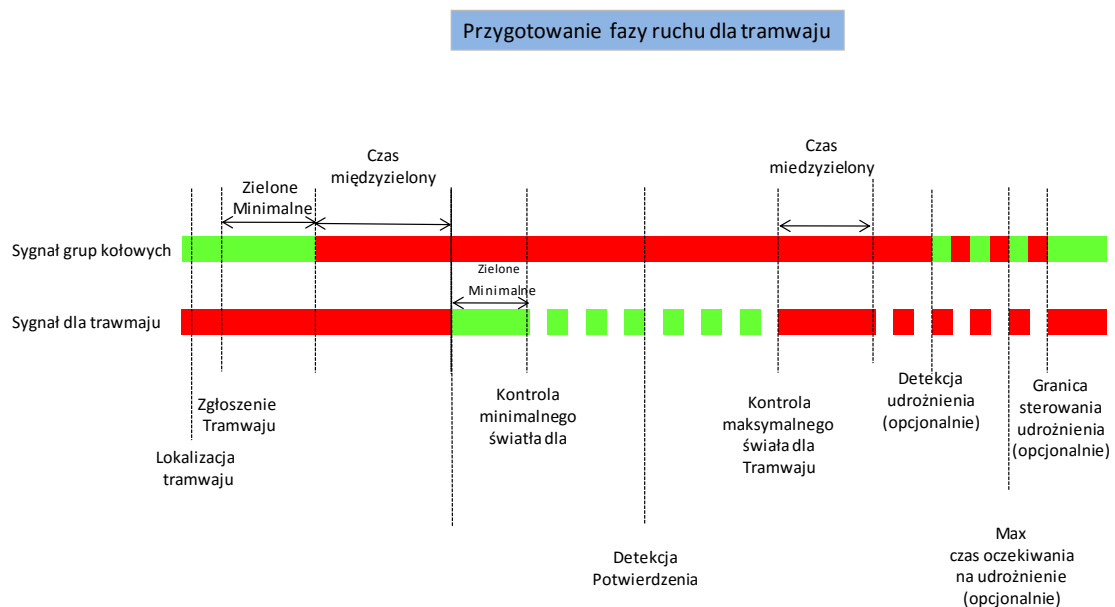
Przygotowanie fazy ruchu dla tramwaju

Czas międzyzielony

Zielone Minimalne

Czas miedzyzielony

Sygnał grup kołowych

Zielone Minimalne

Sygnał dla trawmaju

Zgłoszenie Tramwaju

Lokalizacja tramwaju

Kontrola minimalnego światła dla

Detekcja Potwierdzenia

Kontrola maksymalnego światła dla Tramwaju

Detekcja udrożnienia (opcjonalnie)

Granica sterowania udrożnienia (opcjonalnie)

Max czas oczekiwania na udrożnienie (opcjonalnie)